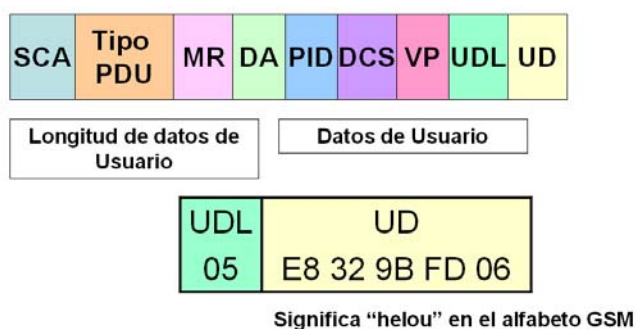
| SCA | Tipo PDU | MR | DA | PID | DCS | VP | UDL | UD |
|---|---|---|---|---|---|---|---|---|

Longitud de datos de Usuario

Datos de Usuario

| UDL | UD |
|---|---|
| 05 | E8 32 9B FD 06 |

Significa “helou” en el alfabeto GSM